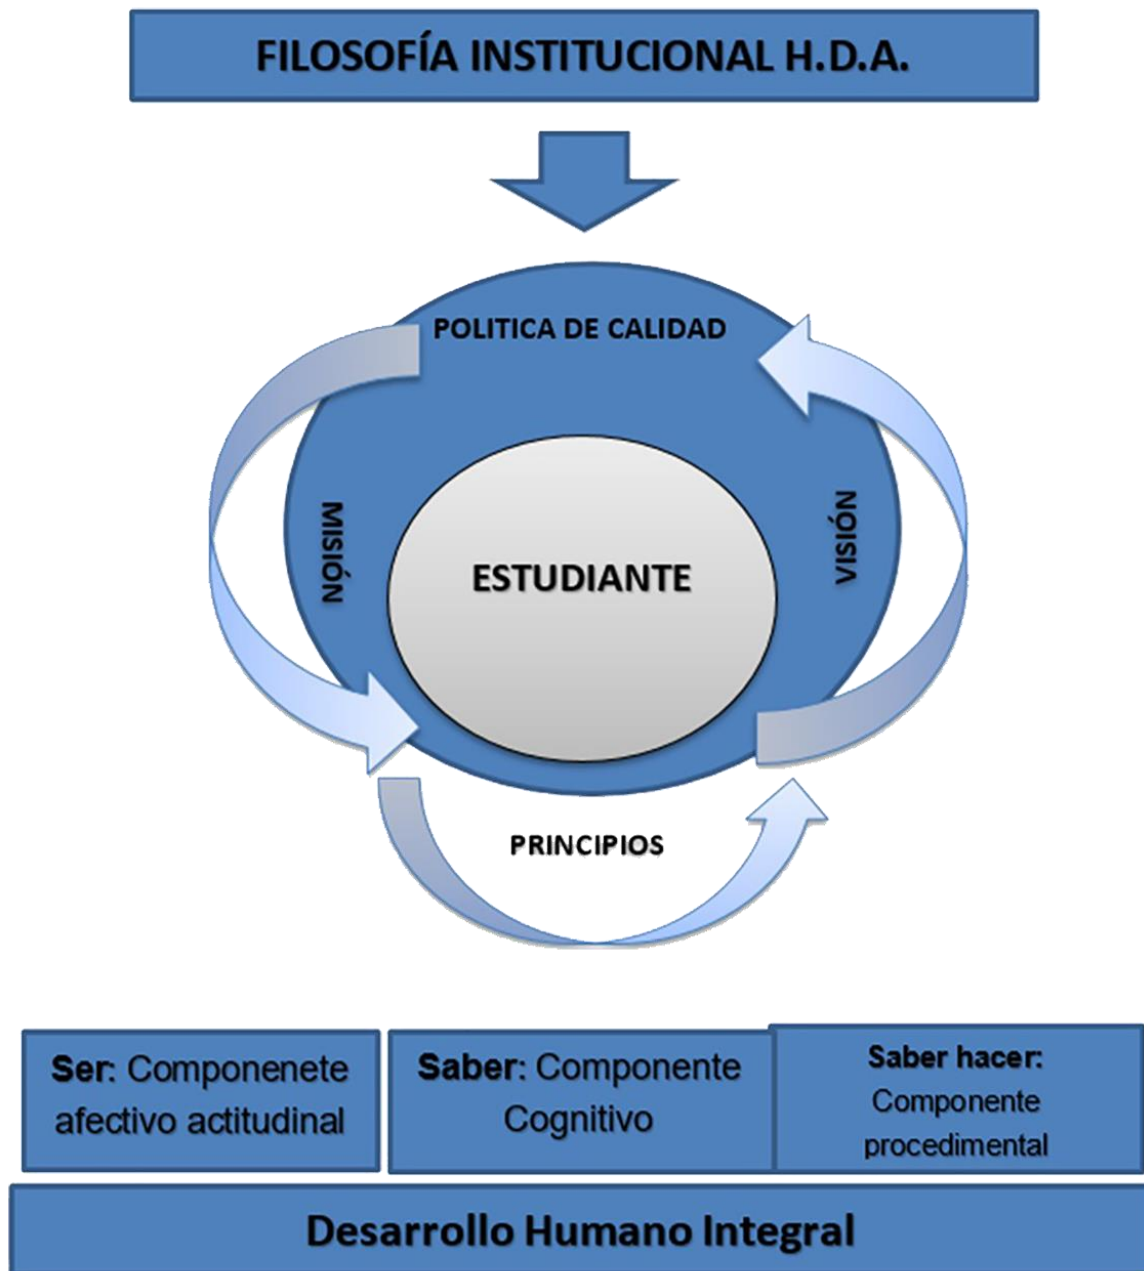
FILOSOFÍA INSTITUCIONAL H.D.A.

POLITICA DE CALIDAD

MISIÓN

ESTUDIANTE

VISIÓN

PRINCIPIOS

Ser: Componenete afectivo actitudinal

Saber: Componente Cognitivo

Saber hacer: Componente procedimental

Desarrollo Humano Integral